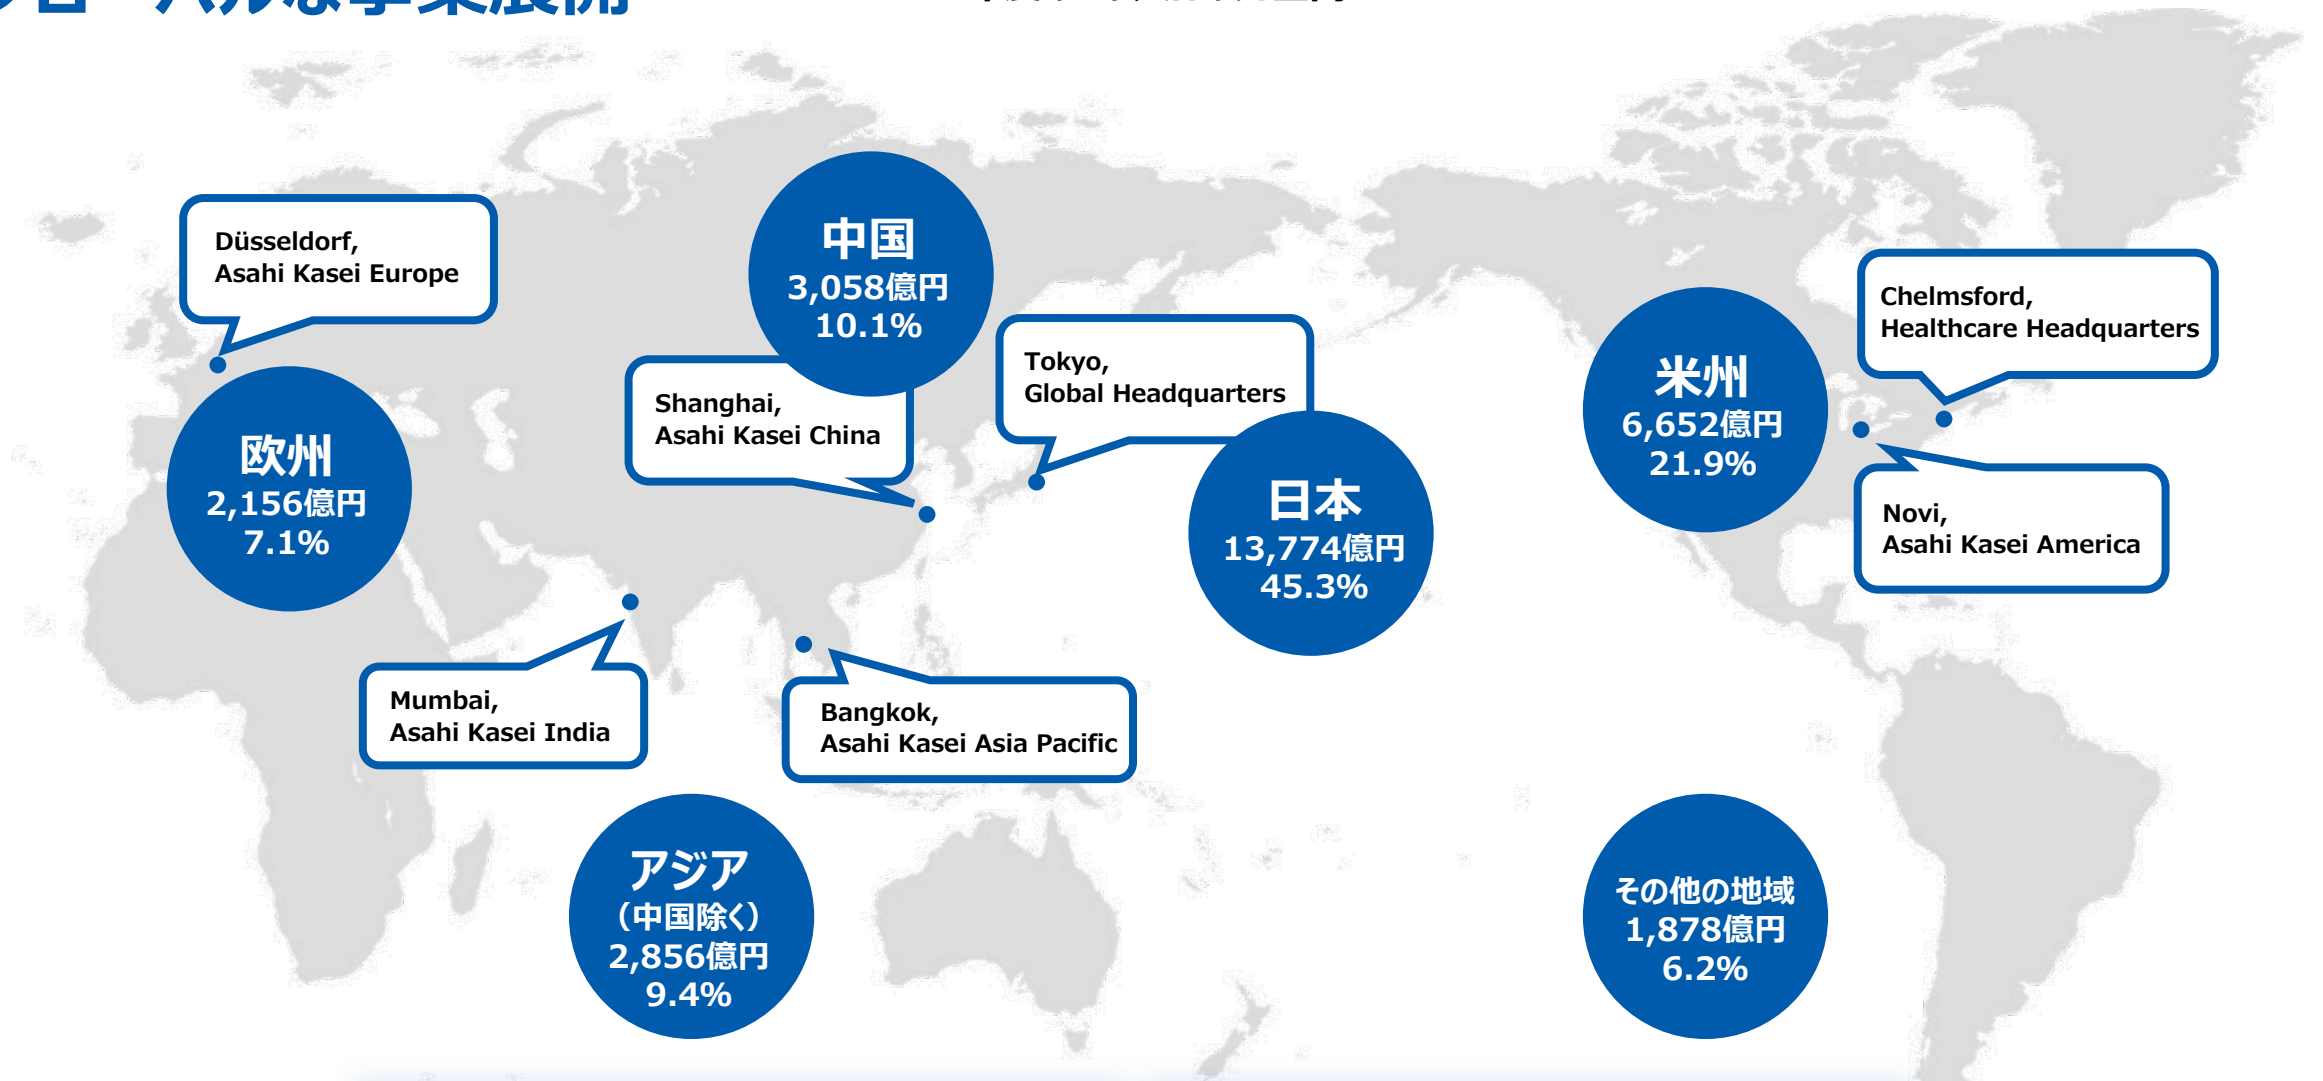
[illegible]

Düsseldorf,
Asahi Kasei Europe

中国
3,058億円
10.1%

Shanghai,
Asahi Kasei China

Tokyo,
Global Headquarters

米州
6,652億円
21.9%

Chelmsford,
Healthcare Headquarters

欧州
2,156億円
7.1%

日本
13,774億円
45.3%

Novi,
Asahi Kasei America

Mumbai,
Asahi Kasei India

Bangkok,
Asahi Kasei Asia Pacific

アジア
(中国除く)
2,856億円
9.4%

その他の地域
1,878億円
6.2%